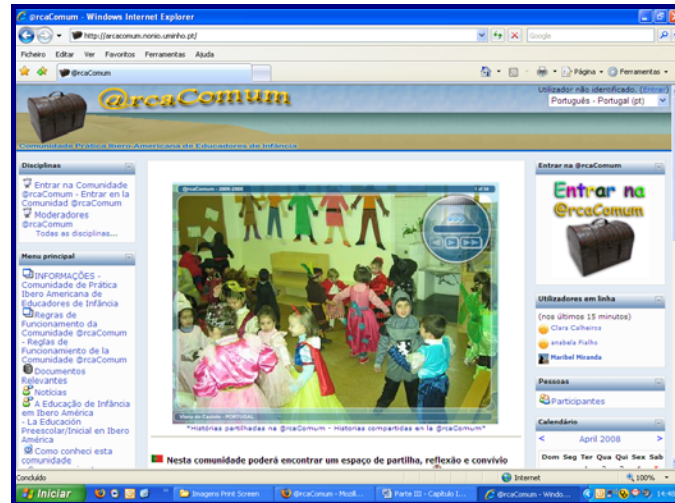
@rcaComum - Windows Internet Explorer

http://arcacomum.nonio.uminho.pt/

Google

Ficheiro Editar Ver Favoritos Ferramentas Ajuda

@rcaComum

Página Ferramentas

@rcaComum

Comunidade Prática Ibero-Americana de Educadores de Infância

Utilizador não identificado. (Entrar)

Português - Portugal (pt)

Disciplinas

Entrar na Comunidade @rcaComum - Entrar en la Comunidad @rcaComum

Moderadores @rcaComum

Todas as disciplinas...

Menu principal

INFORMAÇÕES - Comunidade de Prática Ibero Americana de Educadores de Infância

Regras de Funcionamento da Comunidade @rcaComum - Reglas de Funcionamiento de la Comunidad @rcaComum

Documentos Relevantes

Notícias

A Educação de Infância em Ibero América - La Educación Preescolar/Inicial en Ibero América

Como conheci esta comunidade

@rcaComum - 2006-2008

1 of 38

Viana do Castelo - PORTUGAL

"Histórias partilhadas na @rcaComum - Historias compartidas en la @rcaComum"

Nesta comunidade poderá encontrar um espaço de partilha, reflexão e convívio

Entrar na @rcaComum

Entrar na @rcaComum

Utilizadores em linha

(nos últimos 15 minutos)

Clara Calheiros

anabela Fialho

Maribel Miranda

Pessoas

Participantes

Calendário

April 2008

Dom Seg Ter Qua Qui Sex Sab

Concluído

Internet

100%

Iniciar

Imagens Print Screen

@rcaComum - Mozil...

Parte III - Capítulo I...

@rcaComum - Windo...

14:4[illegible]